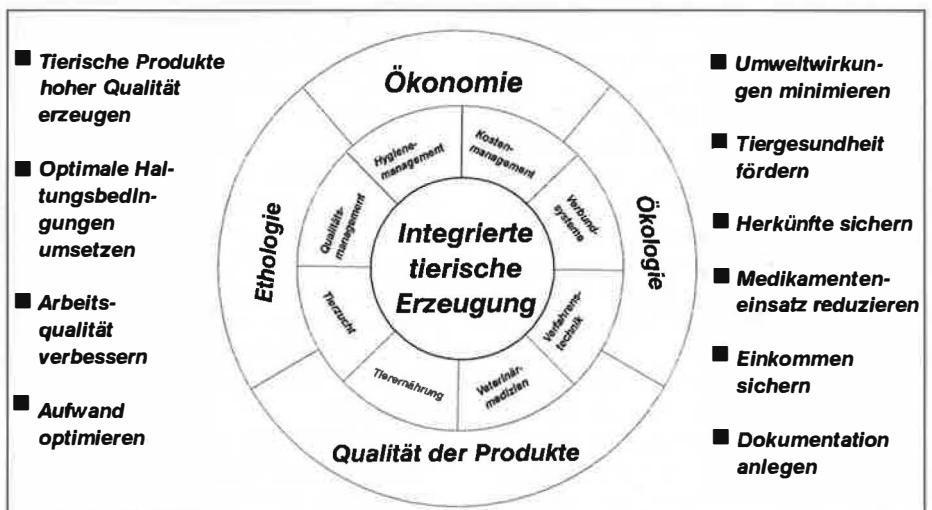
■ Tierische Produkte hoher Qualität erzeugen

■ Optimale Haltungsbedingungen umsetzen

■ Arbeitsqualität verbessern

■ Aufwand optimieren

Ökonomie

Ethologie

Ökologie

Qualität der Produkte

Hygienemanagement

Kostenmanagement

Qualitätsmanagement

Verbundsysteme

Tierzucht

Verfahrenstechnik

Tierernährung

Veterinärmedizin

Integrierte tierische Erzeugung

■ Umweltwirkungen minimieren

■ Tiergesundheit fördern

■ Herkünfte sichern

■ Medikamenteneinsatz reduzieren

■ Einkommen sichern

■ Dokumentation anlegen